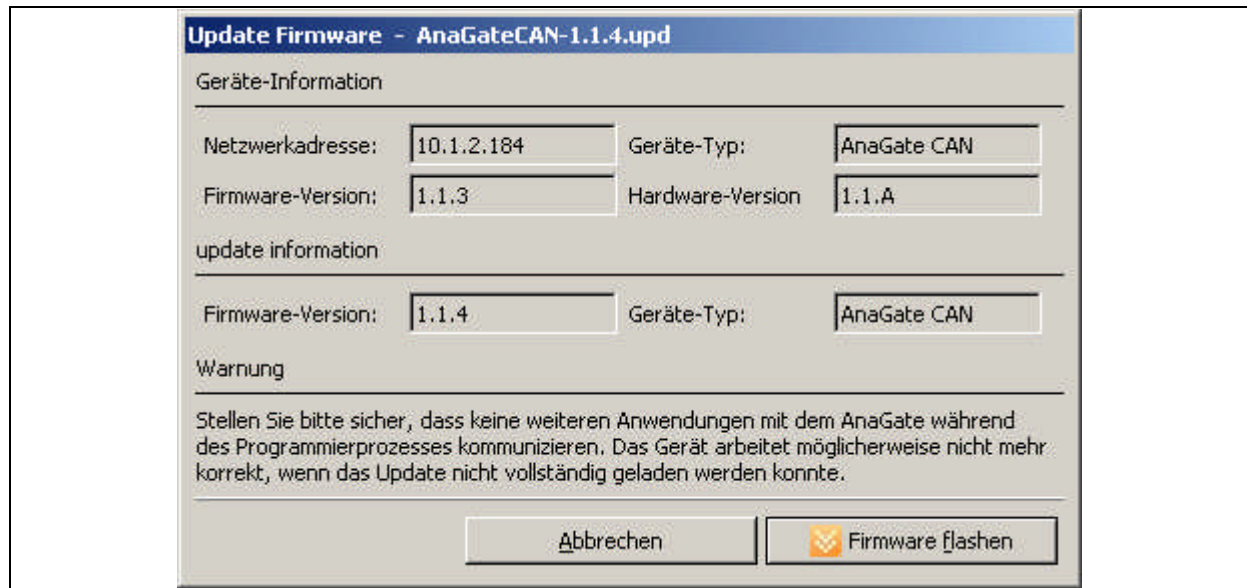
Update Firmware - AnaGateCAN-1.1.4.upd

Geräte-Information

Netzwerkadresse: 10.1.2.184 Geräte-Typ: AnaGate CAN

Firmware-Version: 1.1.3 Hardware-Version 1.1.A

update information

Firmware-Version: 1.1.4 Geräte-Typ: AnaGate CAN

Warnung

Stellen Sie bitte sicher, dass keine weiteren Anwendungen mit dem AnaGate während des Programmierprozesses kommunizieren. Das Gerät arbeitet möglicherweise nicht mehr korrekt, wenn das Update nicht vollständig geladen werden konnte.

Abbrechen

Firmware flashen